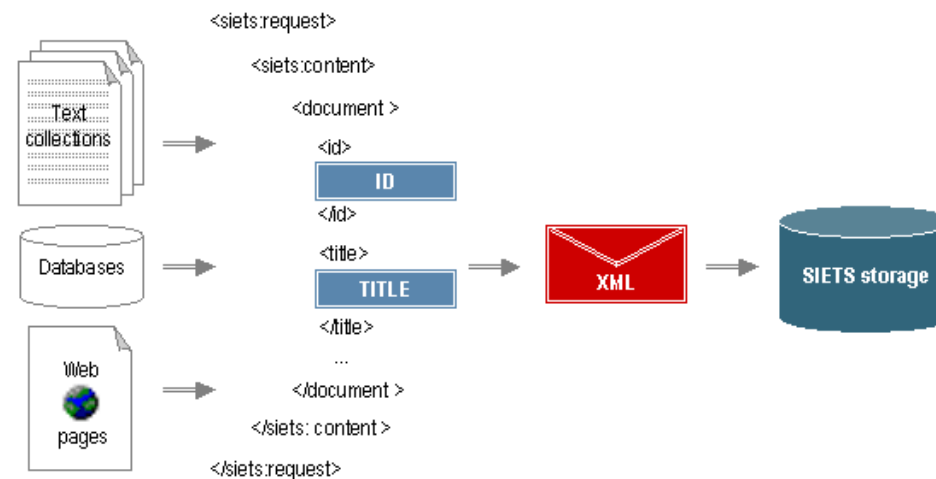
Text collections

Databases

Web pages

<siets:request>

<siets:content>

<document >

<id>

ID

</id>

<title>

TITLE

</title>

...

</document >

</siets: content >

</siets:request>

XML

SIETS storage